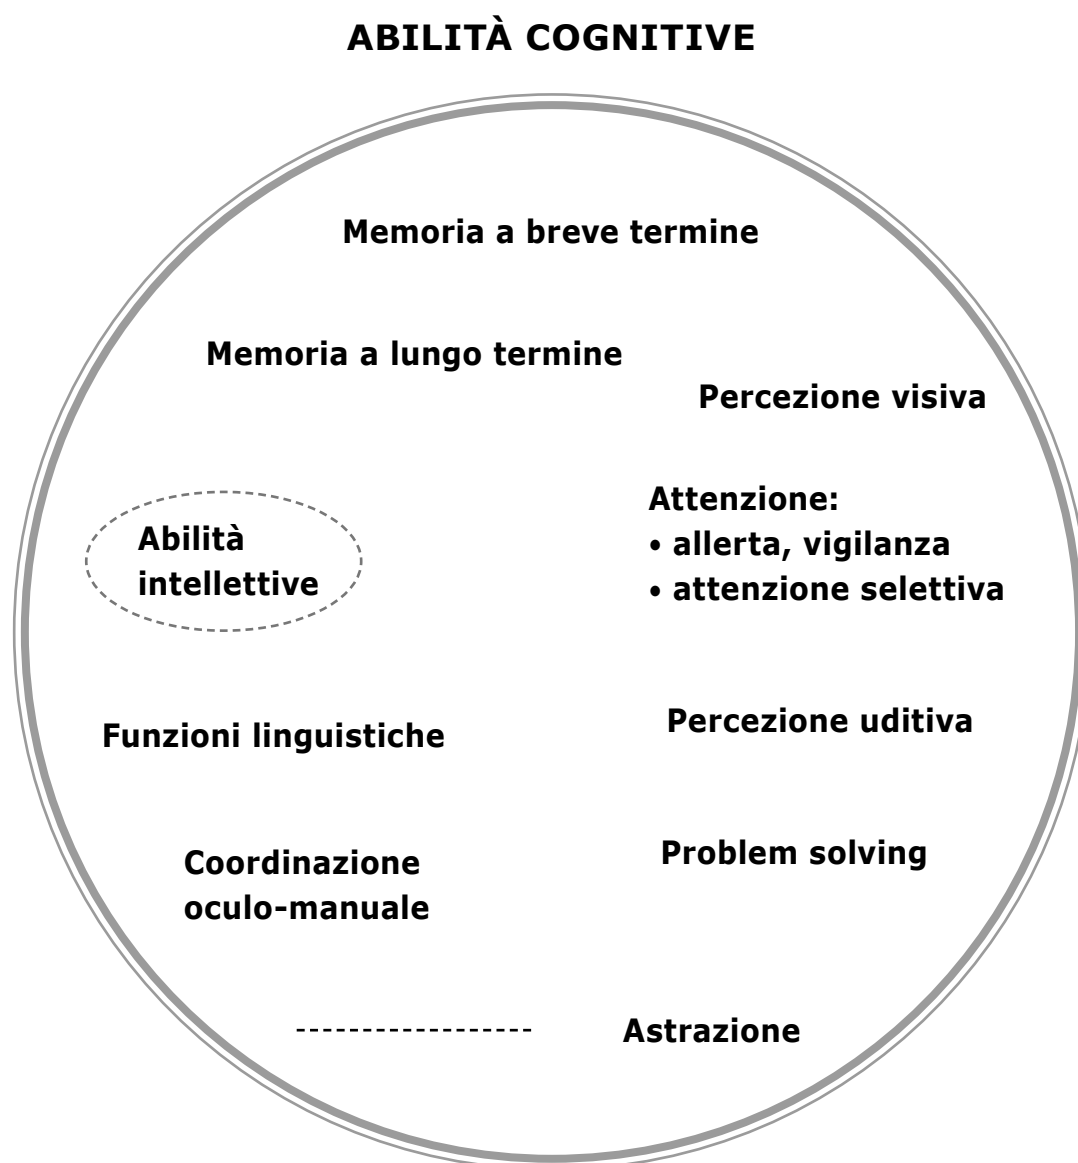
ABILITÀ COGNITIVE

Memoria a breve termine

Memoria a lungo termine

Percezione visiva

Abilità intellettive

Attenzione:
• allerta, vigilanza
• attenzione selettiva

Funzioni linguistiche

Percezione uditiva

Coordinazione oculo-manuale

Problem solving

------------------

Astrazione